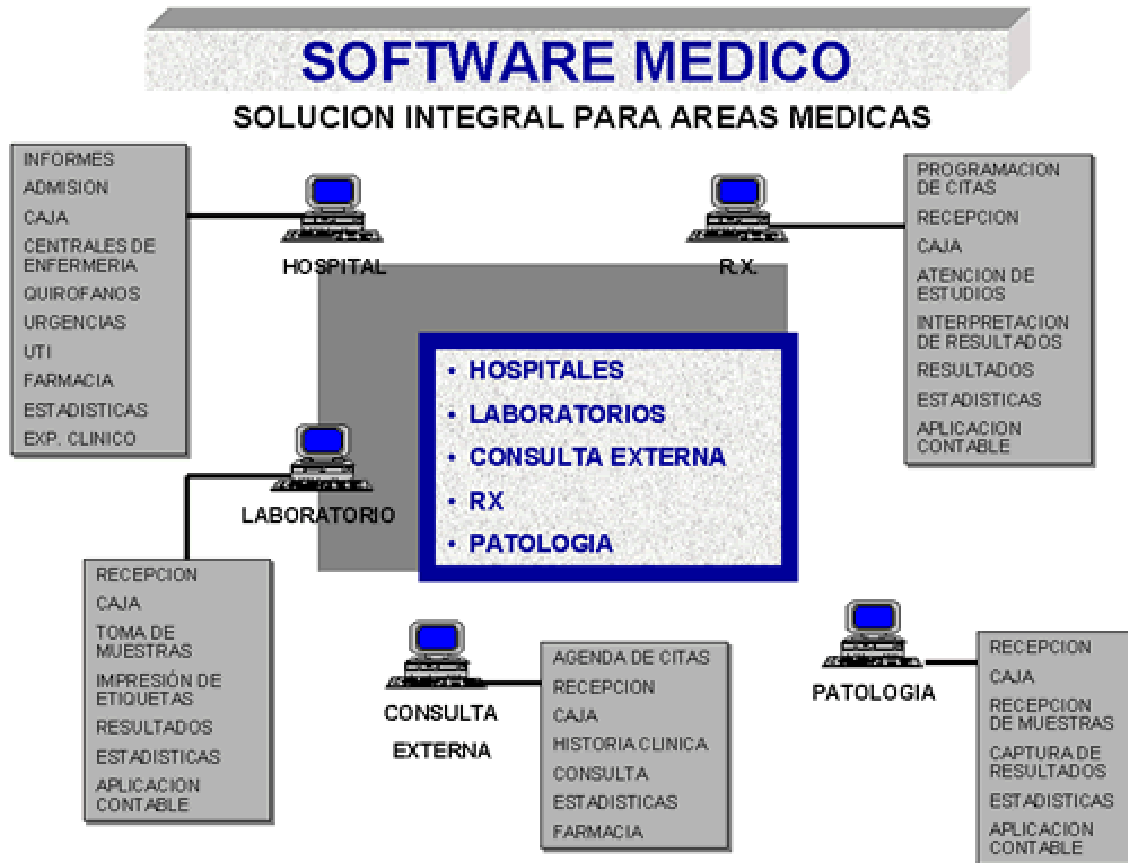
SOFTWARE MEDICO

SOLUCION INTEGRAL PARA AREAS MEDICAS

INFORMES
ADMISION
CAJA
CENTRALES DE ENFERMERIA
QUIROFANOS
URGENCIAS
UTI
FARMACIA
ESTADISTICAS
EXP. CLINICO

HOSPITAL

R.X.

PROGRAMACION DE CITAS
RECEPCION
CAJA
ATENCION DE ESTUDIOS
INTERPRETACION DE RESULTADOS
RESULTADOS
ESTADISTICAS
APLICACION CONTABLE

• HOSPITALES
• LABORATORIOS
• CONSULTA EXTERNA
• RX
• PATOLOGIA

LABORATORIO

RECEPCION
CAJA
TOMA DE MUESTRAS
IMPRESIÓN DE ETIQUETAS
RESULTADOS
ESTADISTICAS
APLICACION CONTABLE

CONSULTA EXTERNA

AGENDA DE CITAS
RECEPCION
CAJA
HISTORIA CLINICA
CONSULTA
ESTADISTICAS
FARMACIA

PATOLOGIA

RECEPCION
CAJA
RECEPCION DE MUESTRAS
CAPTURA DE RESULTADOS
ESTADISTICAS
APLICACION CONTABLE